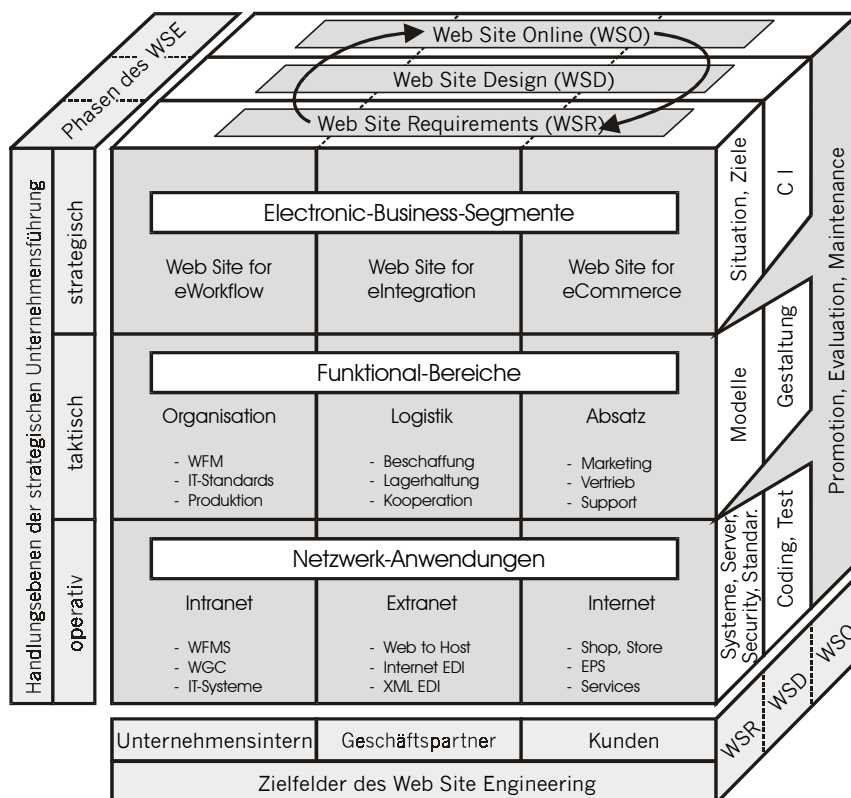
Phasen des WSE

Web Site Online (WSO)

Web Site Design (WSD)

Web Site Requirements (WSR)

Handlungsebenen der strategischen Unternehmensführung

strategisch

taktisch

operativ

Electronic-Business-Segmente

Web Site for eWorkflow

Web Site for eIntegration

Web Site for eCommerce

Funktional-Bereiche

Organisation
- WFM
- IT-Standards
- Produktion

Logistik
- Beschaffung
- Lagerhaltung
- Kooperation

Absatz
- Marketing
- Vertrieb
- Support

Netzwerk-Anwendungen

Intranet
- WFMS
- WGC
- IT-Systeme

Extranet
- Web to Host
- Internet EDI
- XML EDI

Internet
- Shop, Store
- EPS
- Services

Situation, Ziele

Modelle

Systeme, Server, Security, Standar.

C I

Gestaltung

Coding, Test

Promotion, Evaluation, Maintenance

WSR

WSD

WSO

| Unternehmensintern | Geschäftspartner | Kunden |
|---|---|---|

Zielfelder des Web Site Engineering